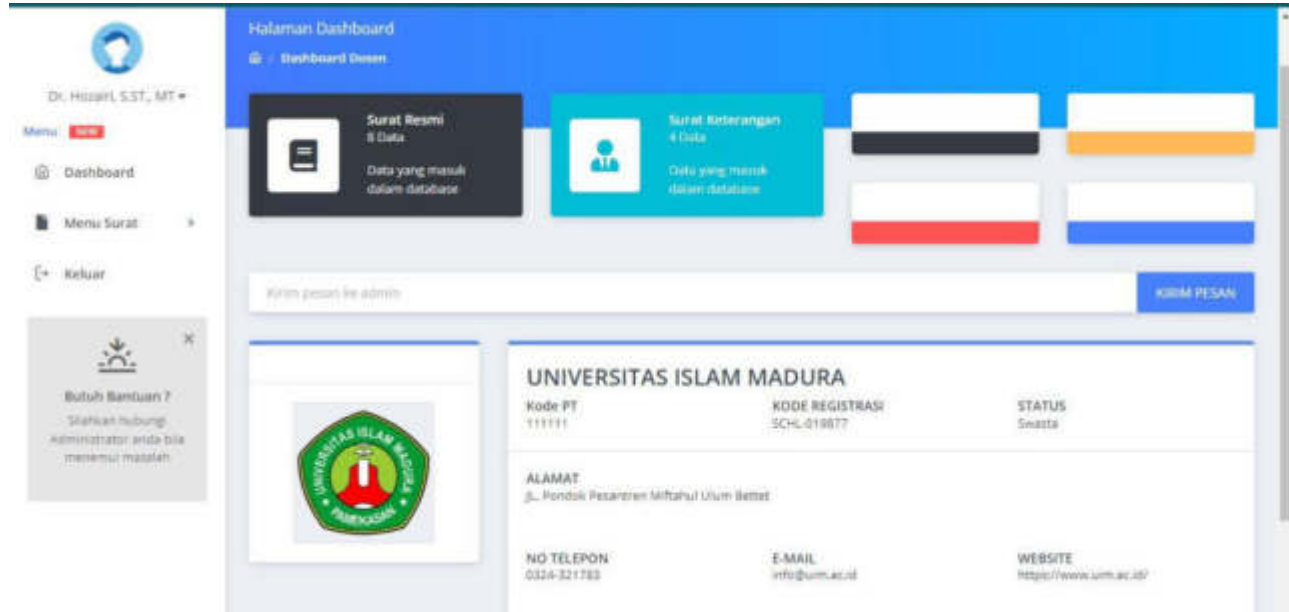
Dr. Hozairi, S.ST., MT ▾

Menu NEW

Dashboard

Menu Surat

Keluar

Butuh Bantuan ?

Silahkan hubungi Administrator anda bila menemui masalah

Halaman Dashboard

/ Dashboard Dosen

Surat Resmi
8 Data
Data yang masuk dalam database

Surat Keterangan
4 Data
Data yang masuk dalam database

Kirim pesan ke admin

KIRIM PESAN

UNIVERSITAS ISLAM MADURA
PAMEKASAN

UNIVERSITAS ISLAM MADURA

Kode PT
111111

KODE REGISTRASI
SCHL-019877

STATUS
Swasta

ALAMAT
Jl. Pondok Pesantren Miftahul Ulum Bettet

NO TELEPON
0324-321783

E-MAIL
info@uim.ac.id

WEBSITE
https://www.uim.ac.id/